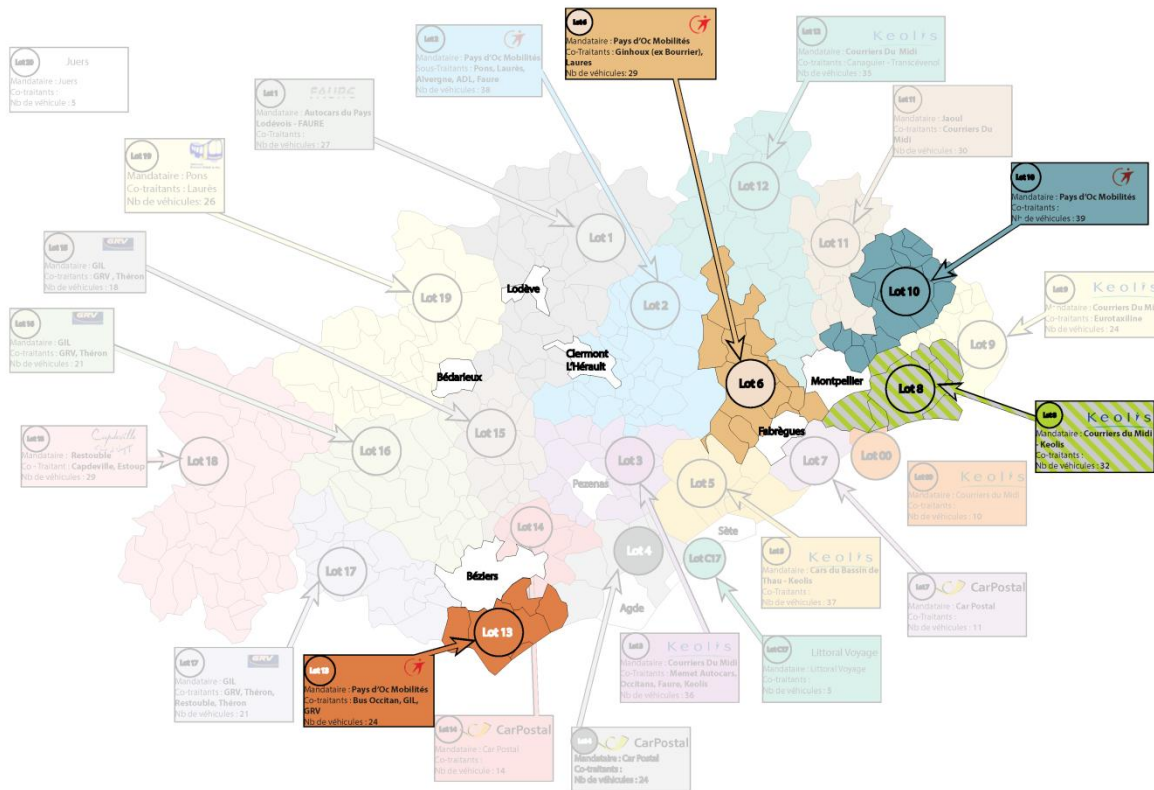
Lot 20 Juers
Mandataire : Juers
Co-traitants :
Nb de véhicule : 5

Lot 1 FAURE
Mandataire : Autocars du Pays Lodévois - FAURE
Co-Traitants :
Nb de véhicules : 27

Lot 2
Mandataire : Pays d'Oc Mobilités
Sous-Traitants : Pons, Laurès, Alvergne, ADL, Faure
Nb de véhicules : 38

Lot 6
Mandataire : Pays d'Oc Mobilités
Co-Traitants : Ginhoux (ex Bourrier), Laures
Nb de véhicules : 29

Lot 12 Keolis
Mandataire : Courriers Du Midi
Co-traitants : Canaguier - Trancevenol
Nb de véhicules : 35

Lot 11
Mandataire : Jaoul
Co-traitants : Courriers Du Midi
Nb de véhicules : 30

Lot 19
Mandataire : Pons
Co-traitants : Laurès
Nb de véhicules : 26

Lot 10
Mandataire : Pays d'Oc Mobilités
Co-traitants :
Nb de véhicules : 39

Lot 18 GRV
Mandataire : GIL
Co-traitants : GRV , Théron
Nb de véhicules : 18

Lot 9 Keolis
Mandataire : Courriers Du Midi
Co-traitants : Eurotaxiline
Nb de véhicules : 24

Lot 16 GRV
Mandataire : GIL
Co-traitants : GRV, Théron
Nb de véhicules : 21

Lot 8 Keolis
Mandataire : Courriers du Midi - Keolis
Co-traitants :
Nb de véhicules : 32

Lot 18 Capdeville
Mandataire : Restouble
Co - Traitant : Capdeville, Estoup
Nb de véhicules : 29

Lot 00 Keolis
Mandataire : Courriers du Midi
Co-traitants :
Nb de véhicules : 10

Lot 1
Lot 2
Lot 12
Lot 11
Lot 19
Lodève
Lot 10
Lot 9
Clermont L'Hérault
Bédarieux
Lot 6
Montpellier
Lot 8
Lot 15
Lot 16
Lot 18
Fabrègues
Lot 3
Lot 7
Lot 00
Pezenas
Lot 5
Lot 14
Sète
Lot 4
Lot C17
Lot 17
Béziers
Agde
Lot 13

Lot 5 Keolis
Mandataire : Cars du Bassin de Thau - Keolis
Co-Traitants :
Nb de véhicules : 37

Lot 7 CarPostal
Mandataire : Car Postal
Co-traitants :
Nb de véhicules : 11

Lot 17 GRV
Mandataire : GIL
Co-traitants : GRV, Théron, Restouble, Théron
Nb de véhicules : 21

Lot 13
Mandataire : Pays d'Oc Mobilités
Co-traitants : Bus Occitan, GIL, GRV
Nb de véhicules : 24

Lot 3 Keolis
Mandataire : Courriers Du Midi
Co-traitants : Mamet Autocars, Occitans, Faure, Keolis
Nb de véhicules : 36

Lot C17
Littoral Voyage
Mandataire : Littoral Voyage
Co-traitants :
Nb de véhicules : 5

Lot 14 CarPostal
Mandataire : Car Postal
Co-traitants :
Nb de véhicule : 14

Lot 4 CarPostal
Mandataire : Car Postal
Co-traitants :
Nb de véhicules : 34